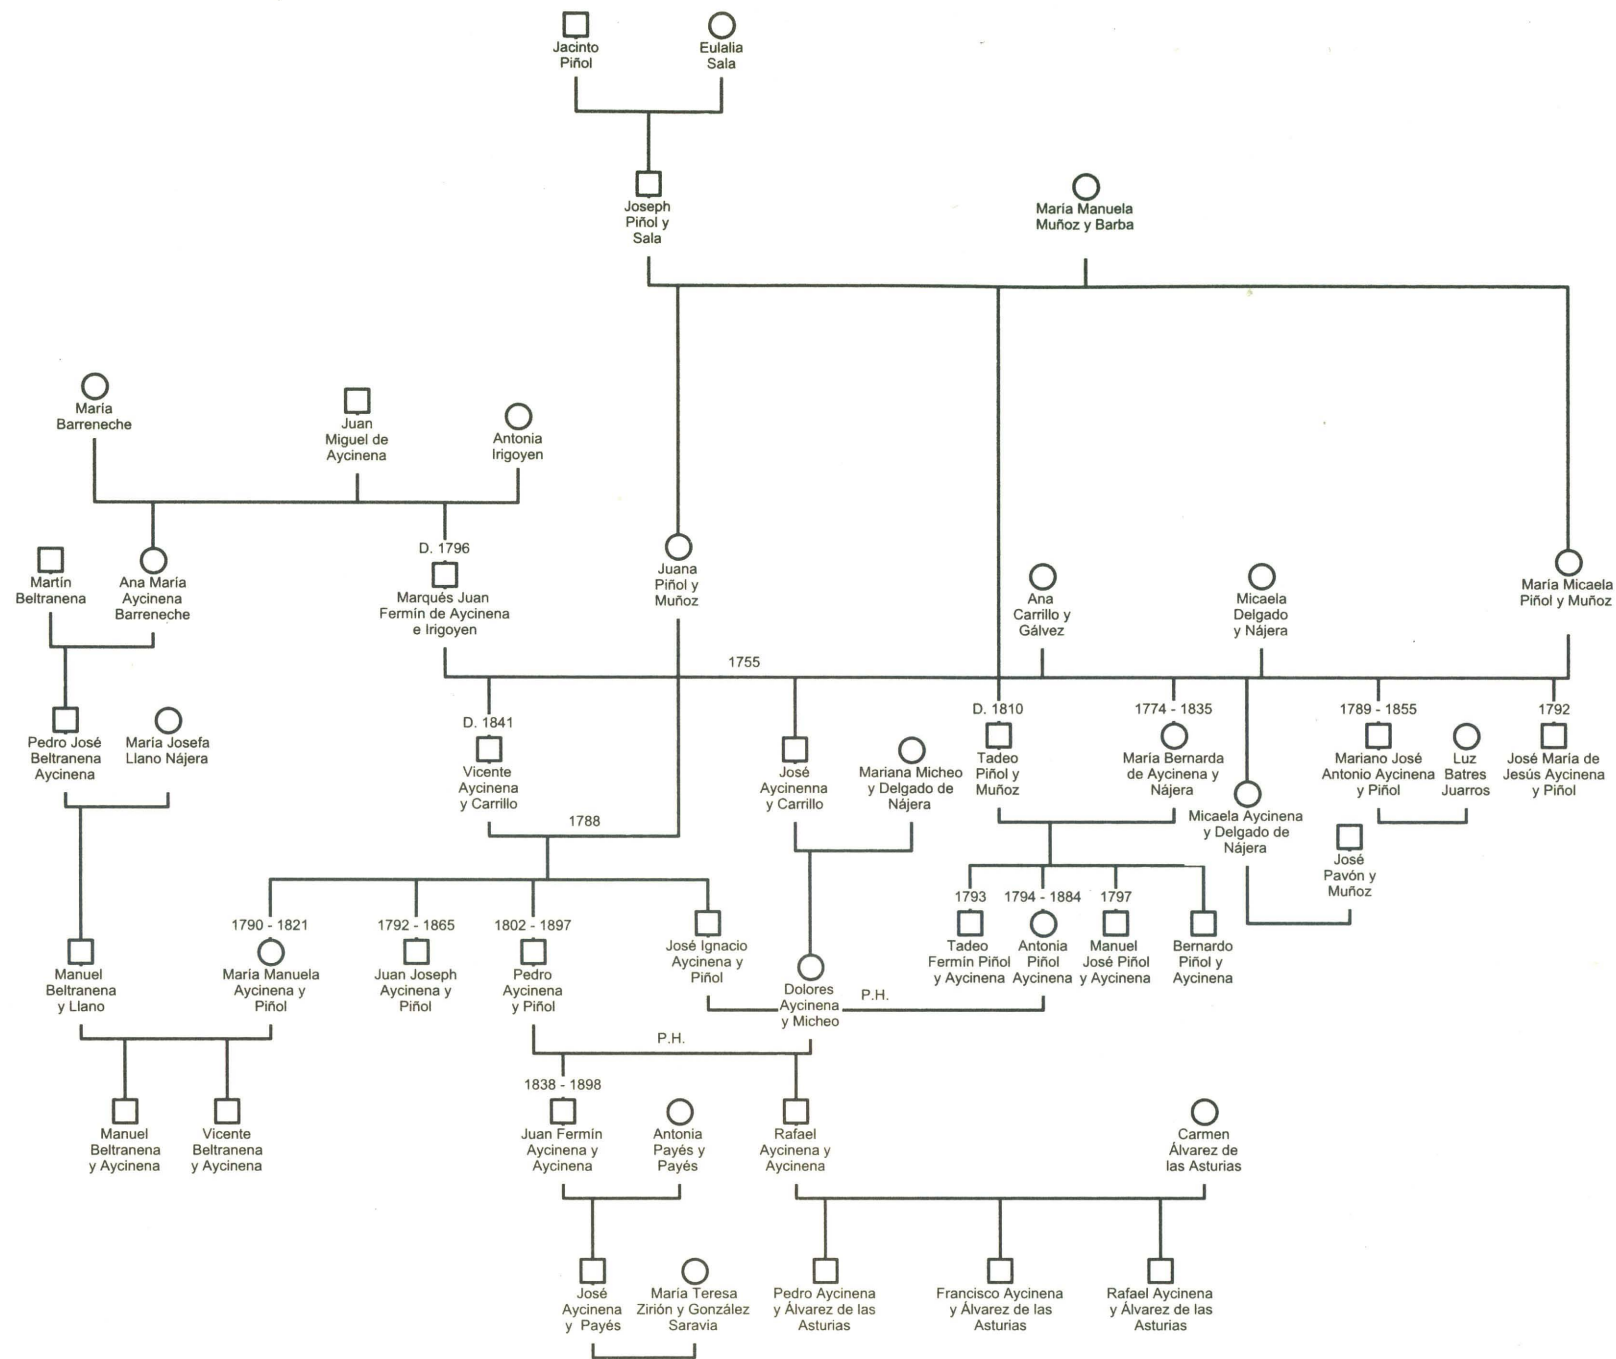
Jacinto Piñol

Eulalia Sala

Joseph Piñol y Sala

Maria Manuela Muñoz y Barba

María Barreneche

Juan Miguel de Aycinena

Antonia Irigoyen

Martín Beltranena

Ana María Aycinena Barreneche

D. 1796
Marqués Juan Fermín de Aycinena e Irigoyen

Juana Piñol y Muñoz

Ana Carrillo y Gálvez

Micaela Delgado y Nájera

María Micaela Piñol y Muñoz

1755

Pedro José Beltranena Aycinena

María Josefa Llano Nájera

D. 1841
Vicente Aycinena y Carrillo

José Aycinenna y Carrillo

Mariana Micheo y Delgado de Nájera

D. 1810
Tadeo Piñol y Muñoz

1774 - 1835
María Bernarda de Aycinena y Nájera

Micaela Aycinena y Delgado de Nájera

1789 - 1855
Mariano José Antonio Aycinena y Piñol

Luz Batres Juarros

1792
José María de Jesús Aycinena y Piñol

José Pavón y Muñoz

1788

1790 - 1821
María Manuela Aycinena y Piñol

1792 - 1865
Juan Joseph Aycinena y Piñol

1802 - 1897
Pedro Aycinena y Piñol

José Ignacio Aycinena y Piñol

Dolores Aycinena y Micheo

P.H.

1793
Tadeo Fermín Piñol y Aycinena

1794 - 1884
Antonia Piñol Aycinena

1797
Manuel José Piñol y Aycinena

Bernardo Piñol y Aycinena

Manuel Beltranena y Llano

P.H.

1838 - 1898
Juan Fermín Aycinena y Aycinena

Antonia Payés y Payés

Rafael Aycinena y Aycinena

Carmen Álvarez de las Asturias

Manuel Beltranena y Aycinena

Vicente Beltranena y Aycinena

José Aycinena y Payés

María Teresa Zirión y González Saravia

Pedro Aycinena y Álvarez de las Asturias

Francisco Aycinena y Álvarez de las Asturias

Rafael Aycinena y Álvarez de las Asturias